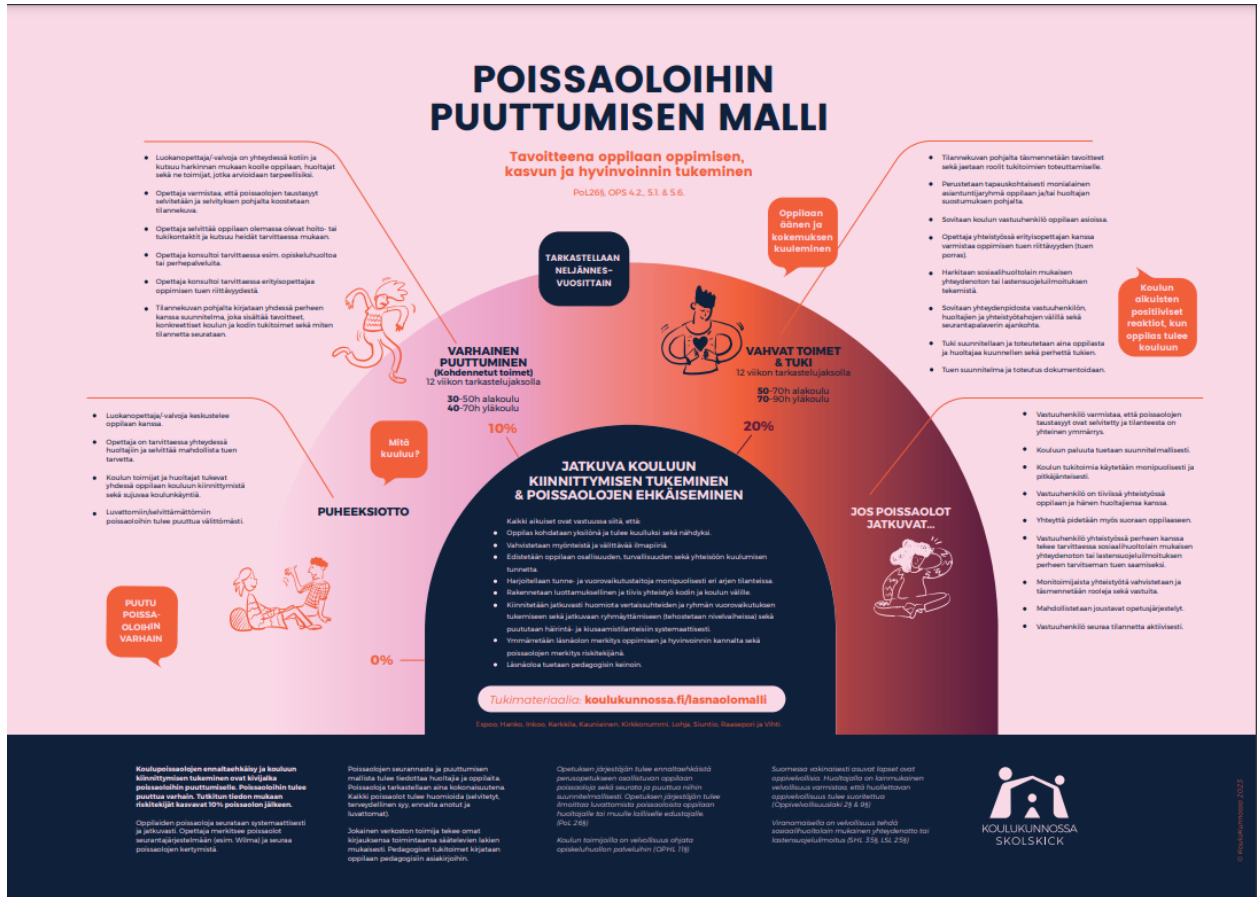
POISSAOLOIHIN PUUTTUMISEN MALLI

Tavoitteena oppilaan oppimisen, kasvun ja hyvinvoinnin tukeminen

PoL26§, OPS 4.2., 5.1. & 5.6.

- Luokanopettaja/-valvoja on yhteydessä kotiin ja kutsuu harkinnan mukaan koolle oppilaan, huoltajat sekä ne toimijat, jotka arvioidaan tarpeellisiksi.
- Opettaja varmistaa, että poissaolojen taustasyyt selvitetään ja selvityksen pohjalta koostetaan tilannekuva.
- Opettaja selvittää oppilaan olemassa olevat hoito- tai tukikontaktit ja kutsuu heidät tarvittaessa mukaan.
- Opettaja konsultoi tarvittaessa esim. opiskeluhuoltoa tai perhepalveluita.
- Opettaja konsultoi tarvittaessa erityisopettajaa oppimisen tuen riittävyydestä.
- Tilannekuvan pohjalta kirjataan yhdessä perheen kanssa suunnitelma, joka sisältää tavoitteet, konkreettiset koulun ja kodin tukitoimet sekä miten tilannetta seurataan.

TARKASTELLAAN NELJÄNNES-VUOSITTAIN

Oppilaan äänen ja kokemuksen kuuleminen

- Tilannekuvan pohjalta täsmennetään tavoitteet sekä jaetaan roolit tukitoimien toteuttamiselle.
- Perustetaan tapauskohtaisesti monialainen asiantuntijaryhmä oppilaan ja/tai huoltajan suostumuksen pohjalta.
- Sovitaan koulun vastuuhenkilö oppilaan asioissa.
- Opettaja yhteistyössä erityisopettajan kanssa varmistaa oppimisen tuen riittävyyden (tuen porras).
- Harkitaan sosiaalihuoltolain mukaisen yhteydenoton tai lastensuojeluilmoituksen tekemistä.
- Sovitaan yhteydenpidosta vastuuhenkilön, huoltajien ja yhteistyötahojen välillä sekä seurantapalaverin ajankohta.
- Tuki suunnitellaan ja toteutetaan aina oppilasta ja huoltajaa kuunnellen sekä perhettä tukien.
- Tuen suunnitelma ja toteutus dokumentoidaan.

Koulun aikuisten positiiviset reaktiot, kun oppilas tulee kouluun

VARHAINEN PUUTTUMINEN (Kohdennetut toimet)
12 viikon tarkastelujaksolla
30-50h alakoulu
40-70h yläkoulu

VAHVAT TOIMET & TUKI
12 viikon tarkastelujaksolla
50-70h alakoulu
70-90h yläkoulu

- Luokanopettaja/-valvoja keskustelee oppilaan kanssa.
- Opettaja on tarvittaessa yhteydessä huoltajiin ja selvittää mahdollista tuen tarvetta.
- Koulun toimijat ja huoltajat tukevat yhdessä oppilaan koulun kiinnittymistä sekä sujuvaa koulunkäyntiä.
- Luvattomiin/selvittämättömiin poissaoloihin tulee puuttua välittömästi.

Mitä kuuluu?

10%

20%

PUHEEKSIOTTO

- Vastuuhenkilö varmistaa, että poissaolojen taustasyyt ovat selvitetty ja tilanteesta on yhteinen ymmärrys.
- Koulun paluuta tuetaan suunnitelmallisesti.
- Koulun tukitoimia käytetään monipuolisesti ja pitkäjänteisesti.
- Vastuuhenkilö on tiiviissä yhteistyössä oppilaan ja hänen huoltajiensa kanssa.
- Yhteyttä pidetään myös suoraan oppilaaseen.
- Vastuuhenkilö yhteistyössä perheen kanssa tekee tarvittaessa sosiaalihuoltolain mukaisen yhteydenoton tai lastensuojeluilmoituksen perheen tarvitseman tuen saamiseksi.
- Monitoimijaista yhteistyötä vahvistetaan ja täsmennetään rooleja sekä vastuita.
- Mahdollistetaan joustavat opetusjärjestelyt.
- Vastuuhenkilö seuraa tilannetta aktiivisesti.

JOS POISSAOLOT JATKUVAT...

JATKUVA KOULUUN KIINNITTYMISEN TUKEMINEN & POISSAOLOJEN EHKÄISEMINEN

Kaikki aikuiset ovat vastuussa siitä, että:
- Oppilas kohdataan yksilönä ja tulee kuulluksi sekä nähdyksi.
- Vahvistetaan myönteistä ja välittävää ilmapiiriä.
- Edistetään oppilaan osallisuuden, turvallisuuden sekä yhteisöön kuulumisen tunnetta.
- Harjoitellaan tunne- ja vuorovaikutustaitoja monipuolisesti eri arjen tilanteissa.
- Rakennetaan luottamuksellinen ja tiivis yhteistyö kodin ja koulun välille.
- Kiinnitetään jatkuvasti huomiota vertaissuhteiden ja ryhmän vuorovaikutuksen tukemiseen sekä jatkuvaan ryhmäyttämiseen (tehostetaan nivelvaiheissa) sekä puututaan häirintä- ja kiusaamistilanteisiin systemaattisesti.
- Ymmärretään läsnäolon merkitys oppimisen ja hyvinvoinnin kannalta sekä poissaolojen merkitys riskitekijänä.
- Läsnäoloa tuetaan pedagogisin keinoin.

PUUTU POISSA-OLOIHIN VARHAIN

0%

Tukimateriaalia: koulukunnossa.fi/lasnaolomalli

Espoo, Hanko, Inkoo, Karkkila, Kauniainen, Kirkkonummi, Lohja, Siuntio, Raasepori ja Vihti.

Koulupoissaolojen ennaltaehkäisy ja kouluun kiinnittymisen tukeminen ovat kivijalka poissaoloihin puuttumiselle. Poissaoloihin tulee puuttua varhain. Tutkitun tiedon mukaan riskitekijät kasvavat 10% poissaolon jälkeen.

Oppilaiden poissaoloja seurataan systemaattisesti ja jatkuvasti. Opettaja merkitsee poissaolot seurantajärjestelmään (esim. Wilma) ja seuraa poissaolojen kertymistä.

Poissaolojen seurannasta ja puuttumisen mallista tulee tiedottaa huoltajia ja oppilaita. Poissaoloja tarkastellaan aina kokonaisuutena. Kaikki poissaolot tulee huomioida (selvitetyt, terveydellinen syy, ennalta anotut ja luvattomat).

Jokainen verkoston toimija tekee omat kirjauksensa toimintaansa säätelevien lakien mukaisesti. Pedagogiset tukitoimet kirjataan oppilaan pedagogisiin asiakirjoihin.

Opetuksen järjestäjän tulee ennaltaehkäistä perusopetukseen osallistuvan oppilaan poissaoloja sekä seurata ja puuttua niihin suunnitelmallisesti. Opetuksen järjestäjän tulee ilmoittaa luvattomista poissaoloista oppilaan huoltajalle tai muulle laillisille edustajalle. (PoL 26§)

Koulun toimijoilla on velvollisuus ohjata opiskeluhuollon palveluihin (OPHL 11§)

Suomessa vakinaisesti asuvat lapset ovat oppivelvollisia. Huoltajalla on lakimukainen velvollisuus varmistaa, että huollettavan oppivelvollisuus tulee suoritettua (Oppivelvollisuuslaki 2§ & 9§)

Viranomaisella on velvollisuus tehdä sosiaalihuoltolain mukainen yhteydenotto tai lastensuojeluilmoitus (SHL 35§, LSL 25§)

KOULUKUNNOSSA SKOLSKICK

© Koulukunnossa 2023